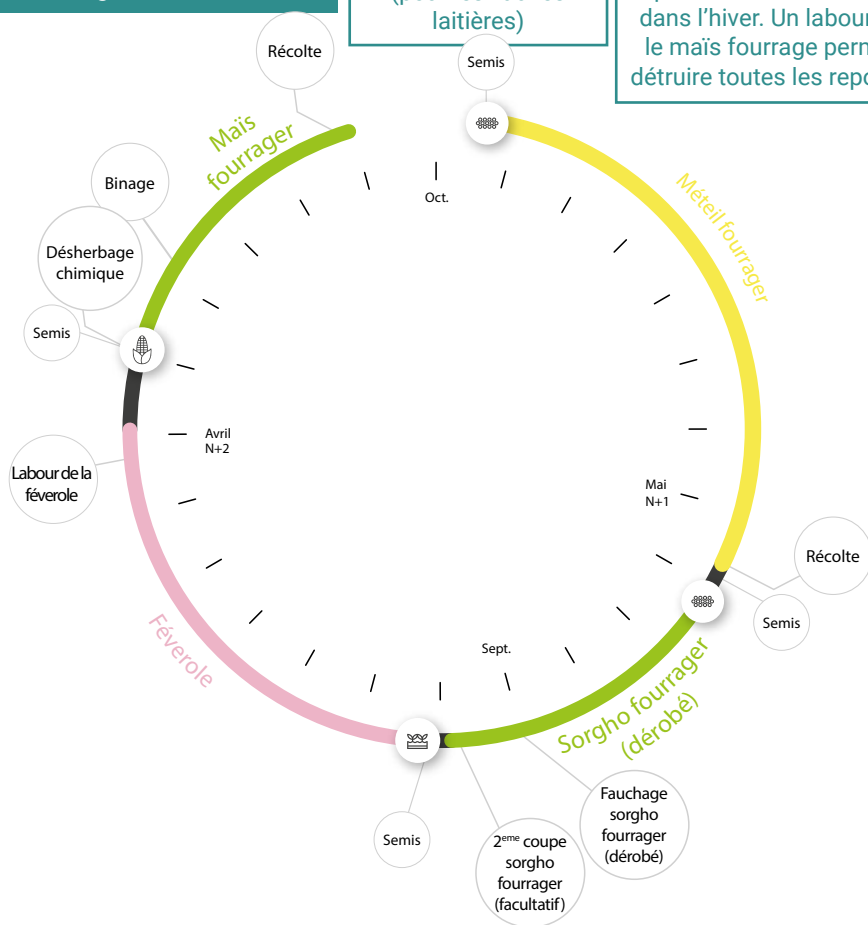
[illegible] laitières)

dans l'hiver. Un labour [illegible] le maïs fourrage perm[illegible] détruire toutes les repo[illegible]

Récolte

Semis

Maïs fourrager

Oct.

Méteil fourrager

Binage

Désherbage chimique

Semis

Avril N+2

Labour de la féverole

Mai N+1

Récolte

Semis

Féverole

Sept.

Sorgho fourrager (dérobé)

Fauchage sorgho fourrager (dérobé)

Semis

2$^{eme}$ coupe sorgho fourrager (facultatif)